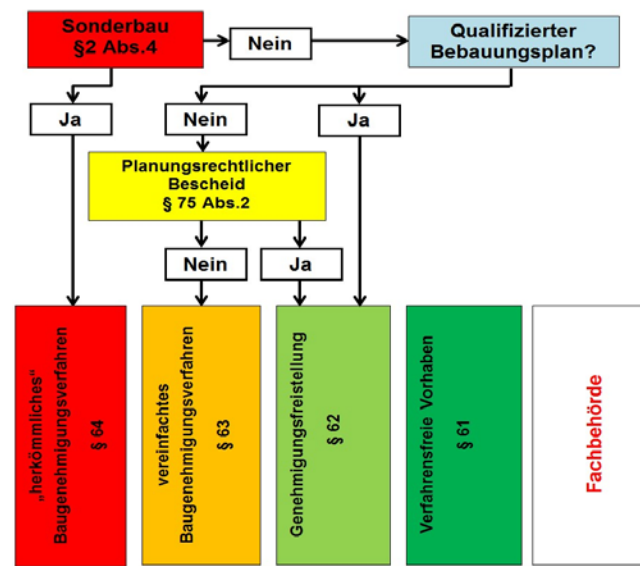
Sonderbau
§2 Abs.4

Nein

Qualifizierter Bebauungsplan?

Ja

Nein

Ja

Planungsrechtlicher Bescheid
§ 75 Abs.2

Nein

Ja

„herkömmliches" Baugenehmigungsverfahren
§ 64

vereinfachtes Baugenehmigungsverfahren
§ 63

Genehmigungsfreistellung
§ 62

Verfahrensfreie Vorhaben
§ 61

Fachbehörde